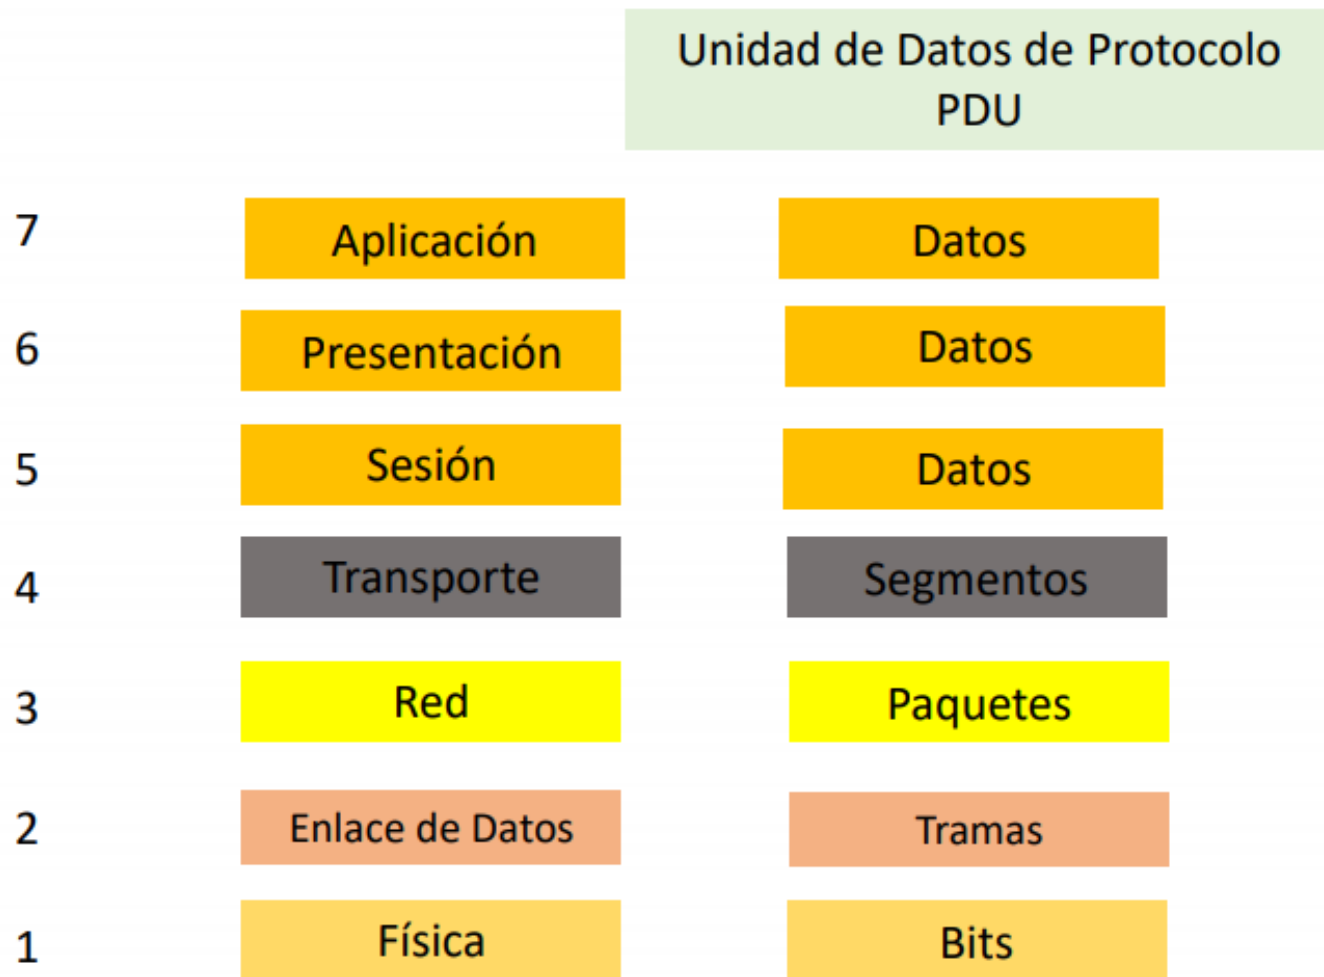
Unidad de Datos de Protocolo
PDU

| | | |
|---|---|---|
| 7 | Aplicación | Datos |
| 6 | Presentación | Datos |
| 5 | Sesión | Datos |
| 4 | Transporte | Segmentos |
| 3 | Red | Paquetes |
| 2 | Enlace de Datos | Tramas |
| 1 | Física | Bits |